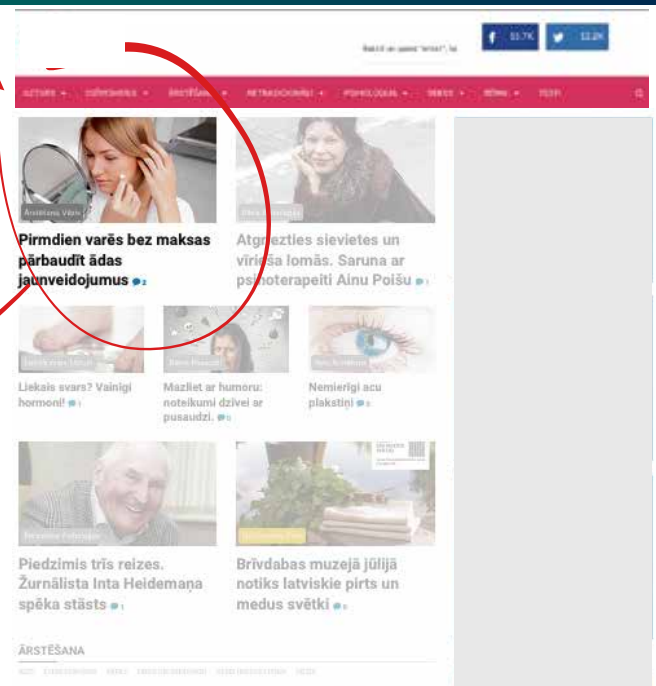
Raksti ar atslēgas vārdu "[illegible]"

f 11.7K

12.2K

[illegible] ▾ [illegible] ▾ ĀRSTĒŠANA ▾ NETRADICIONĀLĀ ▾ PSIHOLOĢIJA ▾ SEKSS ▾ BĒRNI ▾ TESTI

Ārstēšana Vājās

Pirmdien varēs bez maksas pārbaudīt ādas jaunveidojumus 2

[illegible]

Atgriezties sievietes un vīrieša lomās. Saruna ar psihoterapeiti Ainu Poišu 1

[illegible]

Liekais svars? Vainīgi hormoni! 1

Bērni Pusaudži

Mazliet ar humoru: noteikumi dzīvei ar pusaudzi. 0

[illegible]

Nemierīgi acu plakstiņi 0

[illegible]

Piedzimis trīs reizes. Žurnālista Inta Heidemaņa spēka stāsts 1

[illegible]

Brīvdabas muzejā jūlijā notiks latviskie pirts un medus svētki 0

ĀRSTĒŠANA

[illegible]